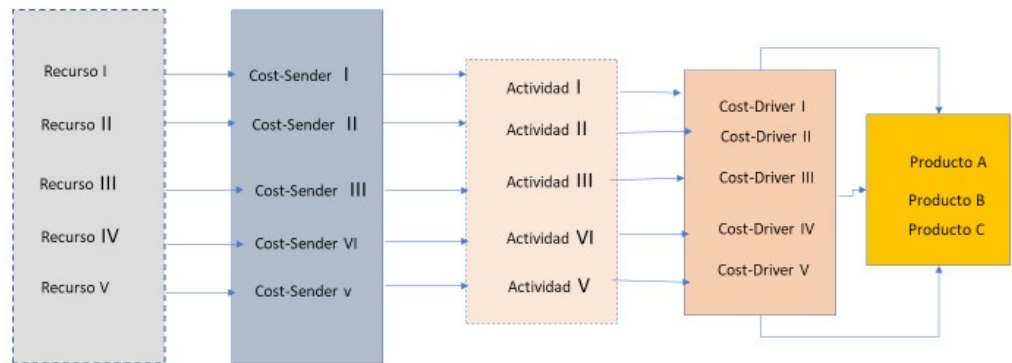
Recurso I
Recurso II
Recurso III
Recurso IV
Recurso V

Cost-Sender I
Cost-Sender II
Cost-Sender III
Cost-Sender VI
Cost-Sender v

Actividad I
Actividad II
Actividad III
Actividad VI
Actividad V

Cost-Driver I
Cost-Driver II
Cost-Driver III
Cost-Driver IV
Cost-Driver V

Producto A
Producto B
Producto C